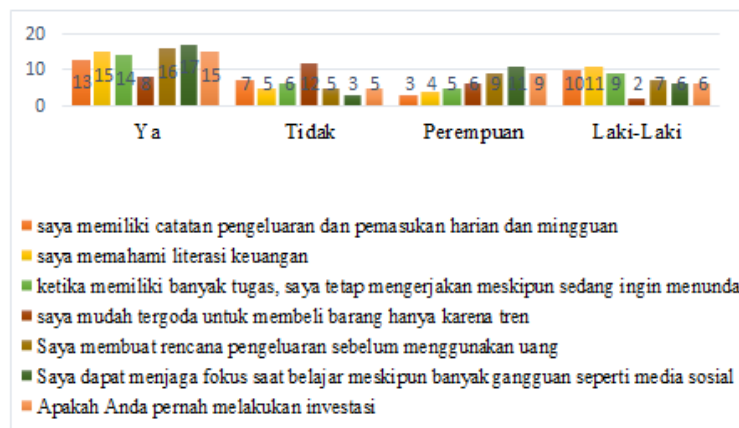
20
10
0

13 15 14 8 16 17 15
Ya

7 5 6 12 5 3 5
Tidak

3 4 5 6 9 11 9
Perempuan

10 11 9 2 7 6 6
Laki-Laki

saya memiliki catatan pengeluaran dan pemasukan harian dan mingguan
saya memahami literasi keuangan
ketika memiliki banyak tugas, saya tetap mengerjakan meskipun sedang ingin menunda
saya mudah tergoda untuk membeli barang hanya karena tren
Saya membuat rencana pengeluaran sebelum menggunakan uang
Saya dapat menjaga fokus saat belajar meskipun banyak gangguan seperti media sosial
Apakah Anda pernah melakukan investasi